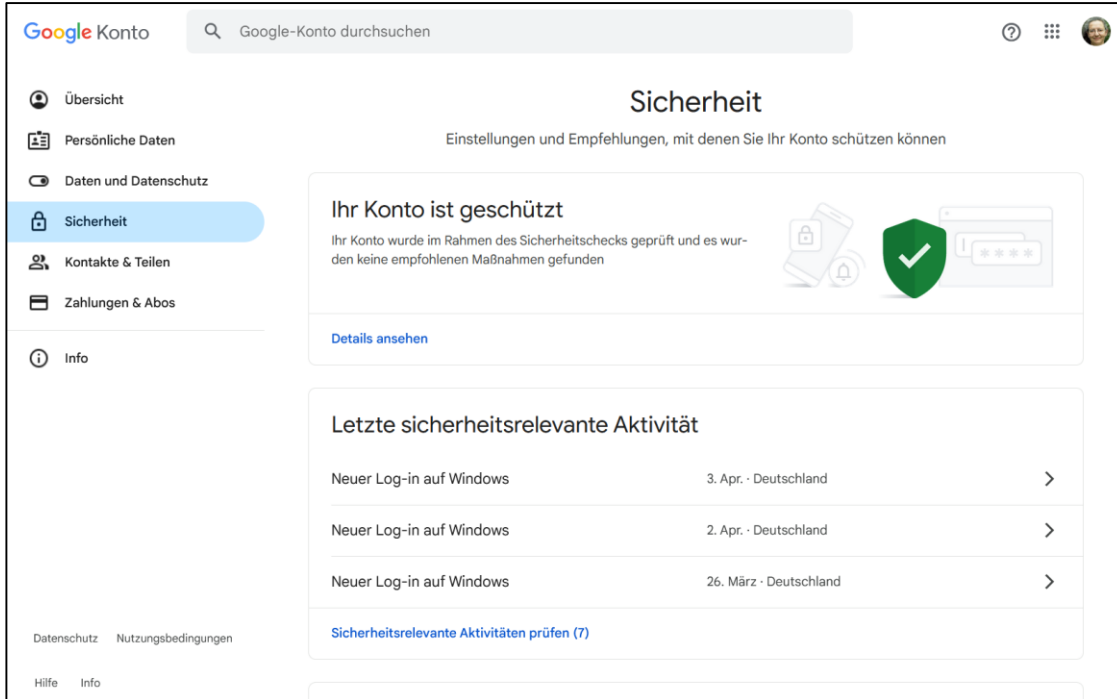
Google Konto

Google-Konto durchsuchen

Übersicht

Persönliche Daten

Daten und Datenschutz

Sicherheit

Kontakte & Teilen

Zahlungen & Abos

Info

Datenschutz Nutzungsbedingungen

Hilfe Info

Sicherheit

Einstellungen und Empfehlungen, mit denen Sie Ihr Konto schützen können

Ihr Konto ist geschützt

Ihr Konto wurde im Rahmen des Sicherheitschecks geprüft und es wurden keine empfohlenen Maßnahmen gefunden

****

Details ansehen

Letzte sicherheitsrelevante Aktivität

| Neuer Log-in auf Windows | 3. Apr. · Deutschland |
|---|---|
| Neuer Log-in auf Windows | 2. Apr. · Deutschland |
| Neuer Log-in auf Windows | 26. März · Deutschland |

Sicherheitsrelevante Aktivitäten prüfen (7)